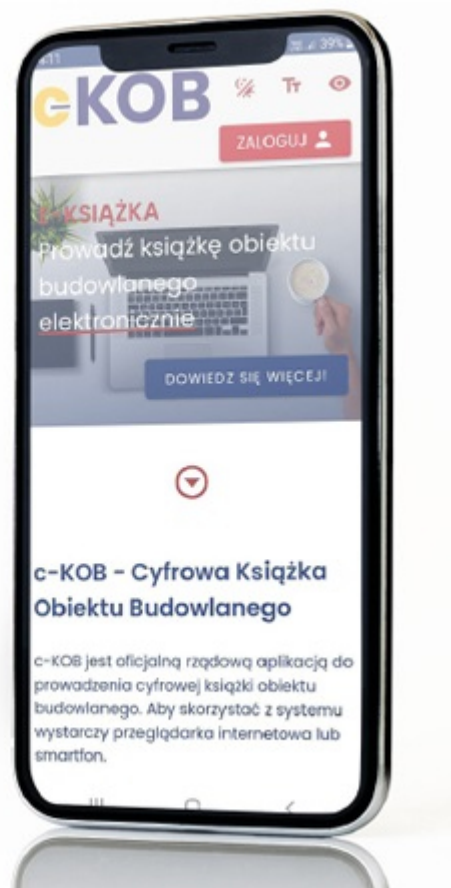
4:11 39%

c-KOB

Tт

ZALOGUJ

E-KSIĄŻKA
Prowadź książkę obiektu budowlanego elektronicznie

DOWIEDZ SIĘ WIĘCEJ!

c-KOB - Cyfrowa Książka Obiektu Budowlanego

c-KOB jest oficjalną rządową aplikacją do prowadzenia cyfrowej książki obiektu budowlanego. Aby skorzystać z systemu wystarczy przeglądarka internetowa lub smartfon.